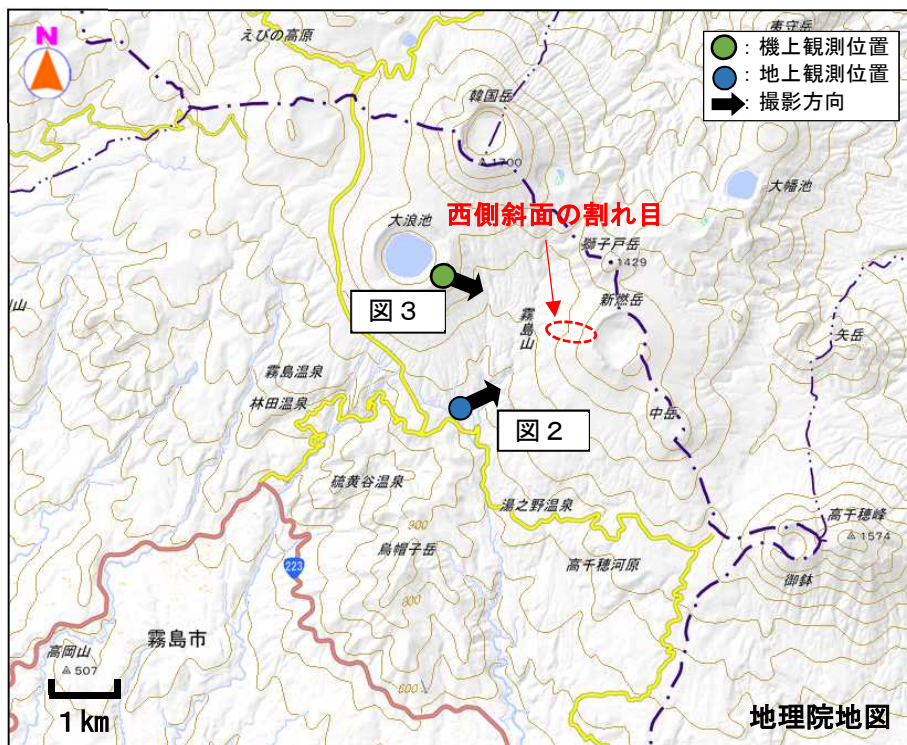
N

：機上観測位置
：地上観測位置
：撮影方向

えびの高原
韓国岳
1700
東守岳
大幡池
大浪池
西側斜面の割れ目
獅子戸岳
1429
新燃岳
図３
霧島山
矢岳
霧島温泉
林田温泉
図２
中岳
硫黄谷温泉
湯之野温泉
高千穂峰
1574
900
烏帽子岳
御鉢
223
高千穂河原
800
高岡山
507
霧島市
600
１km
地理院地図